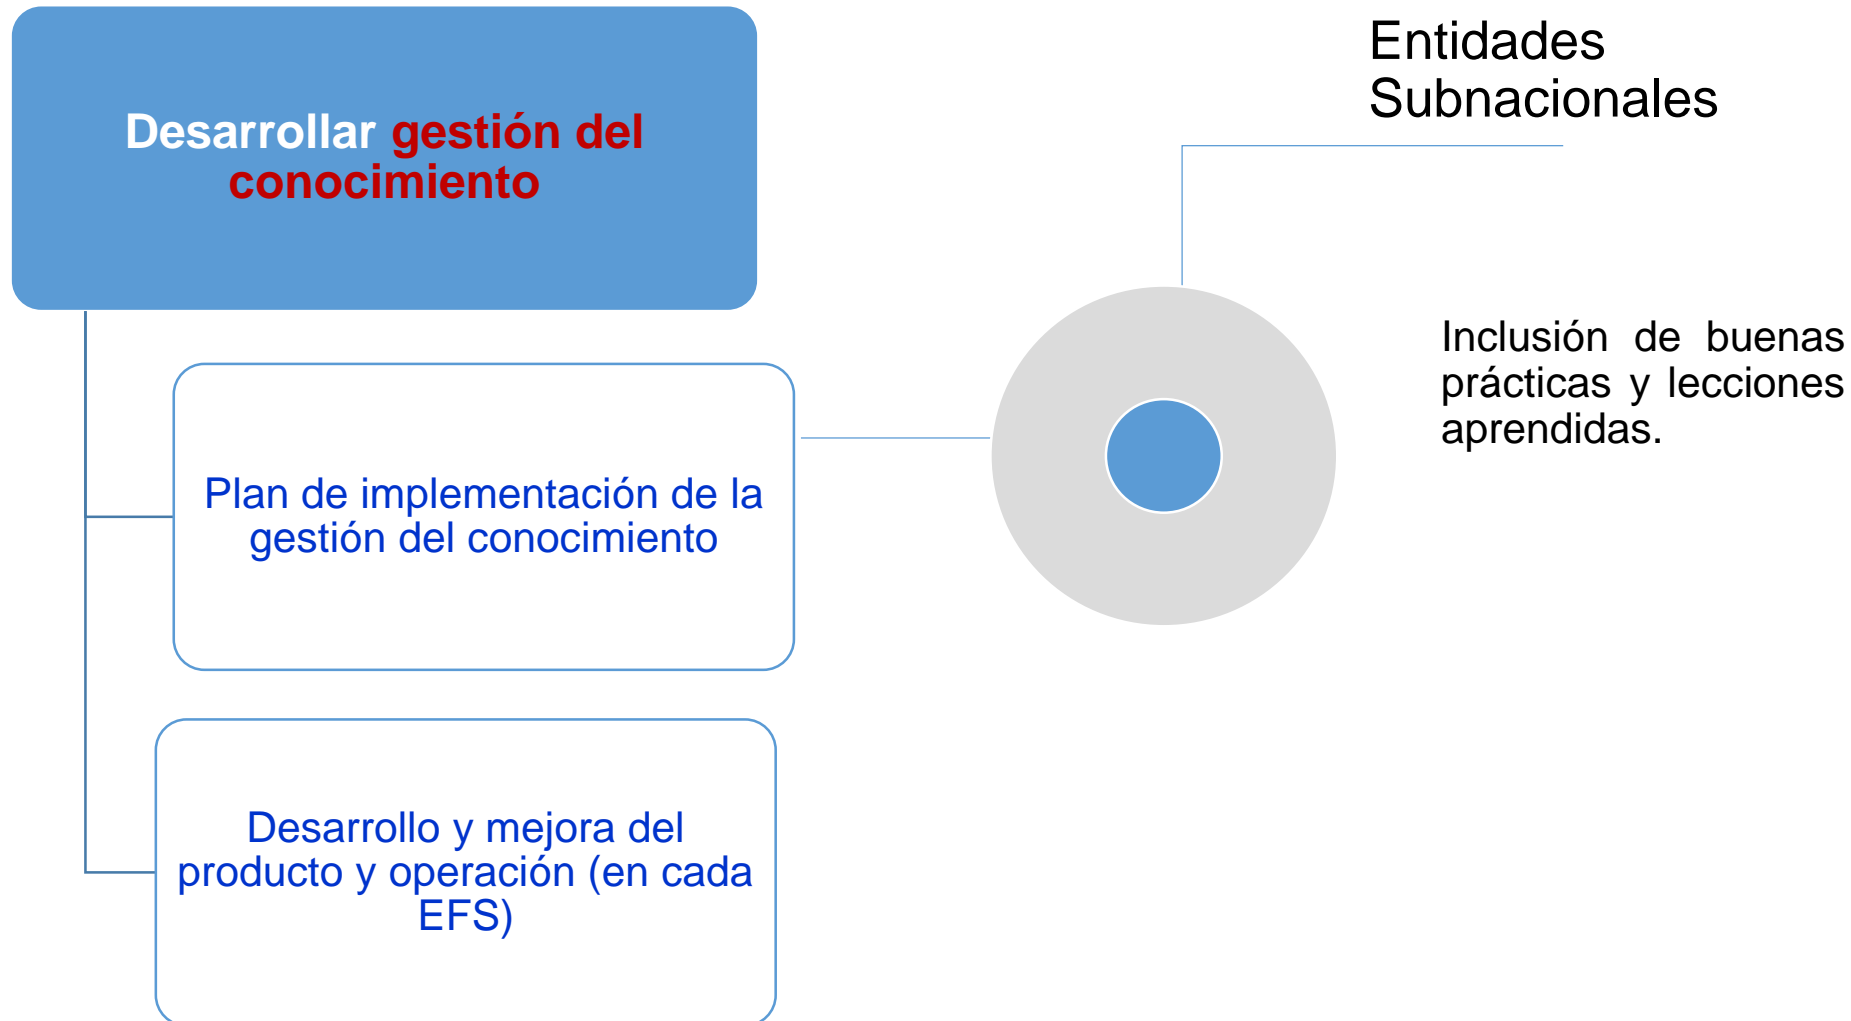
Desarrollar gestión del conocimiento

Plan de implementación de la gestión del conocimiento

Desarrollo y mejora del producto y operación (en cada EFS)

Entidades Subnacionales

Inclusión de buenas prácticas y lecciones aprendidas.